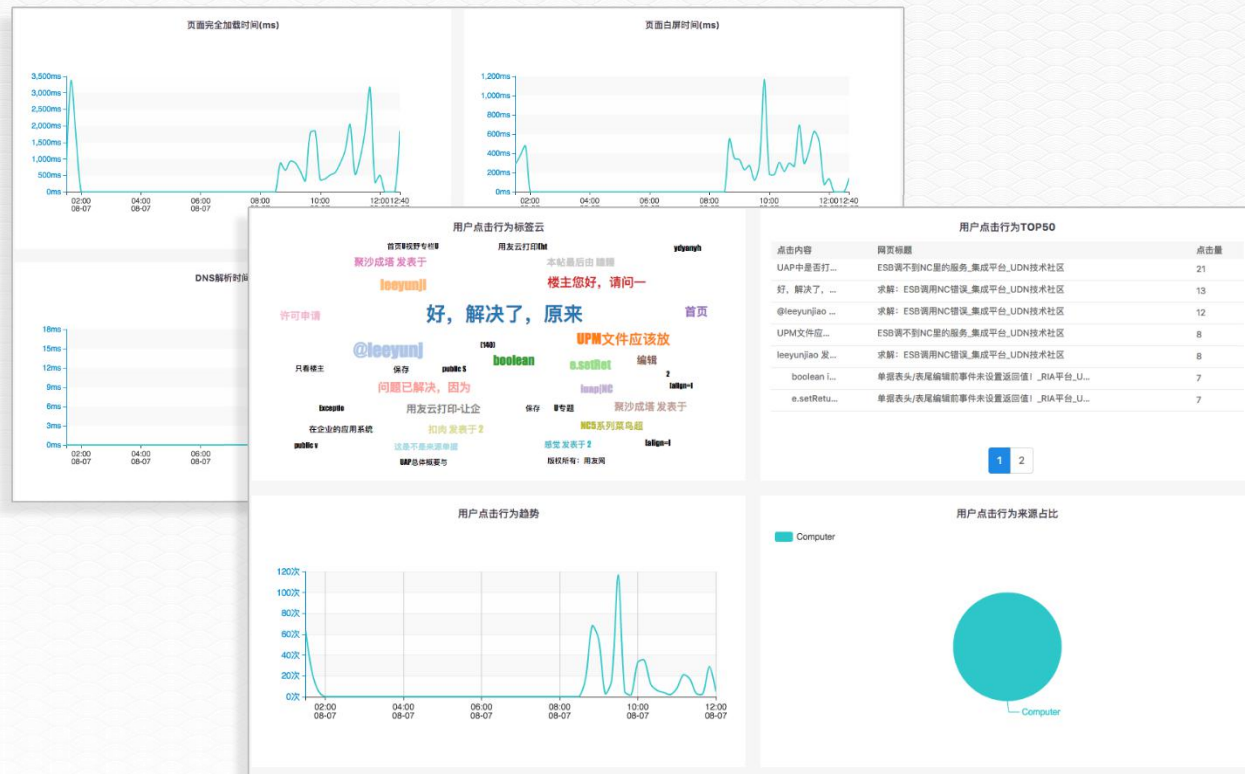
页面完全加载时间(ms)

3,500ms
3,000ms
2,500ms
2,000ms
1,500ms
1,000ms
500ms
0ms
02:00 08-07
04:00 08-07
06:00 08-07
08:00
10:00
12:00 12:40

页面白屏时间(ms)

1,200ms
1,000ms
800ms
600ms
400ms
200ms
0ms

DNS解析时间

18ms
15ms
12ms
9ms
6ms
3ms
0ms
02:00 08-07
04:00 08-07
06:00 08-07

用户点击行为标签云

首页U校野专栏U 用友云打印lfixt ydyanyh
聚沙成塔 发表于 本帖最后由 瞎睡
leeyunji 楼主您好，请问一
许可申请 好，解决了，原来 首页
@leeyunj (140) UPM文件应该放
只看楼主 保存 public S boolean e.setRet 编辑
问题已解决，因为 lsap|NC 2 !align=l
Excepti 用友云打印-让企 保存 U专题 聚沙成塔 发表于
在企业的应用系统 扣肉 发表于 2 NC5系列菜鸟组
public v 这是不是来源率 感觉 发表于 2 !align=l
UAP总体框架与 版权所有：用友网

用户点击行为TOP50

| 点击内容 | 网页标题 | 点击量 |
|---|---|---|
| UAP中是否打... | ESB调不到NC里的服务_集成平台_UDN技术社区 | 21 |
| 好，解决了，... | 求解：ESB调用NC错误_集成平台_UDN技术社区 | 13 |
| @leeyunjiao ... | 求解：ESB调用NC错误_集成平台_UDN技术社区 | 12 |
| UPM文件应... | ESB调不到NC里的服务_集成平台_UDN技术社区 | 8 |
| leeyunjiao 发... | 求解：ESB调用NC错误_集成平台_UDN技术社区 | 8 |
| boolean i... | 单据表头/表尾编辑前事件未设置返回值！_RIA平台_U... | 7 |
| e.setRetu... | 单据表头/表尾编辑前事件未设置返回值！_RIA平台_U... | 7 |

1 2

用户点击行为趋势

120次
100次
80次
60次
40次
20次
0次
02:00 08-07
04:00 08-07
06:00 08-07
08:00 08-07
10:00 08-07
12:00 08-07

用户点击行为来源占比

Computer

Computer